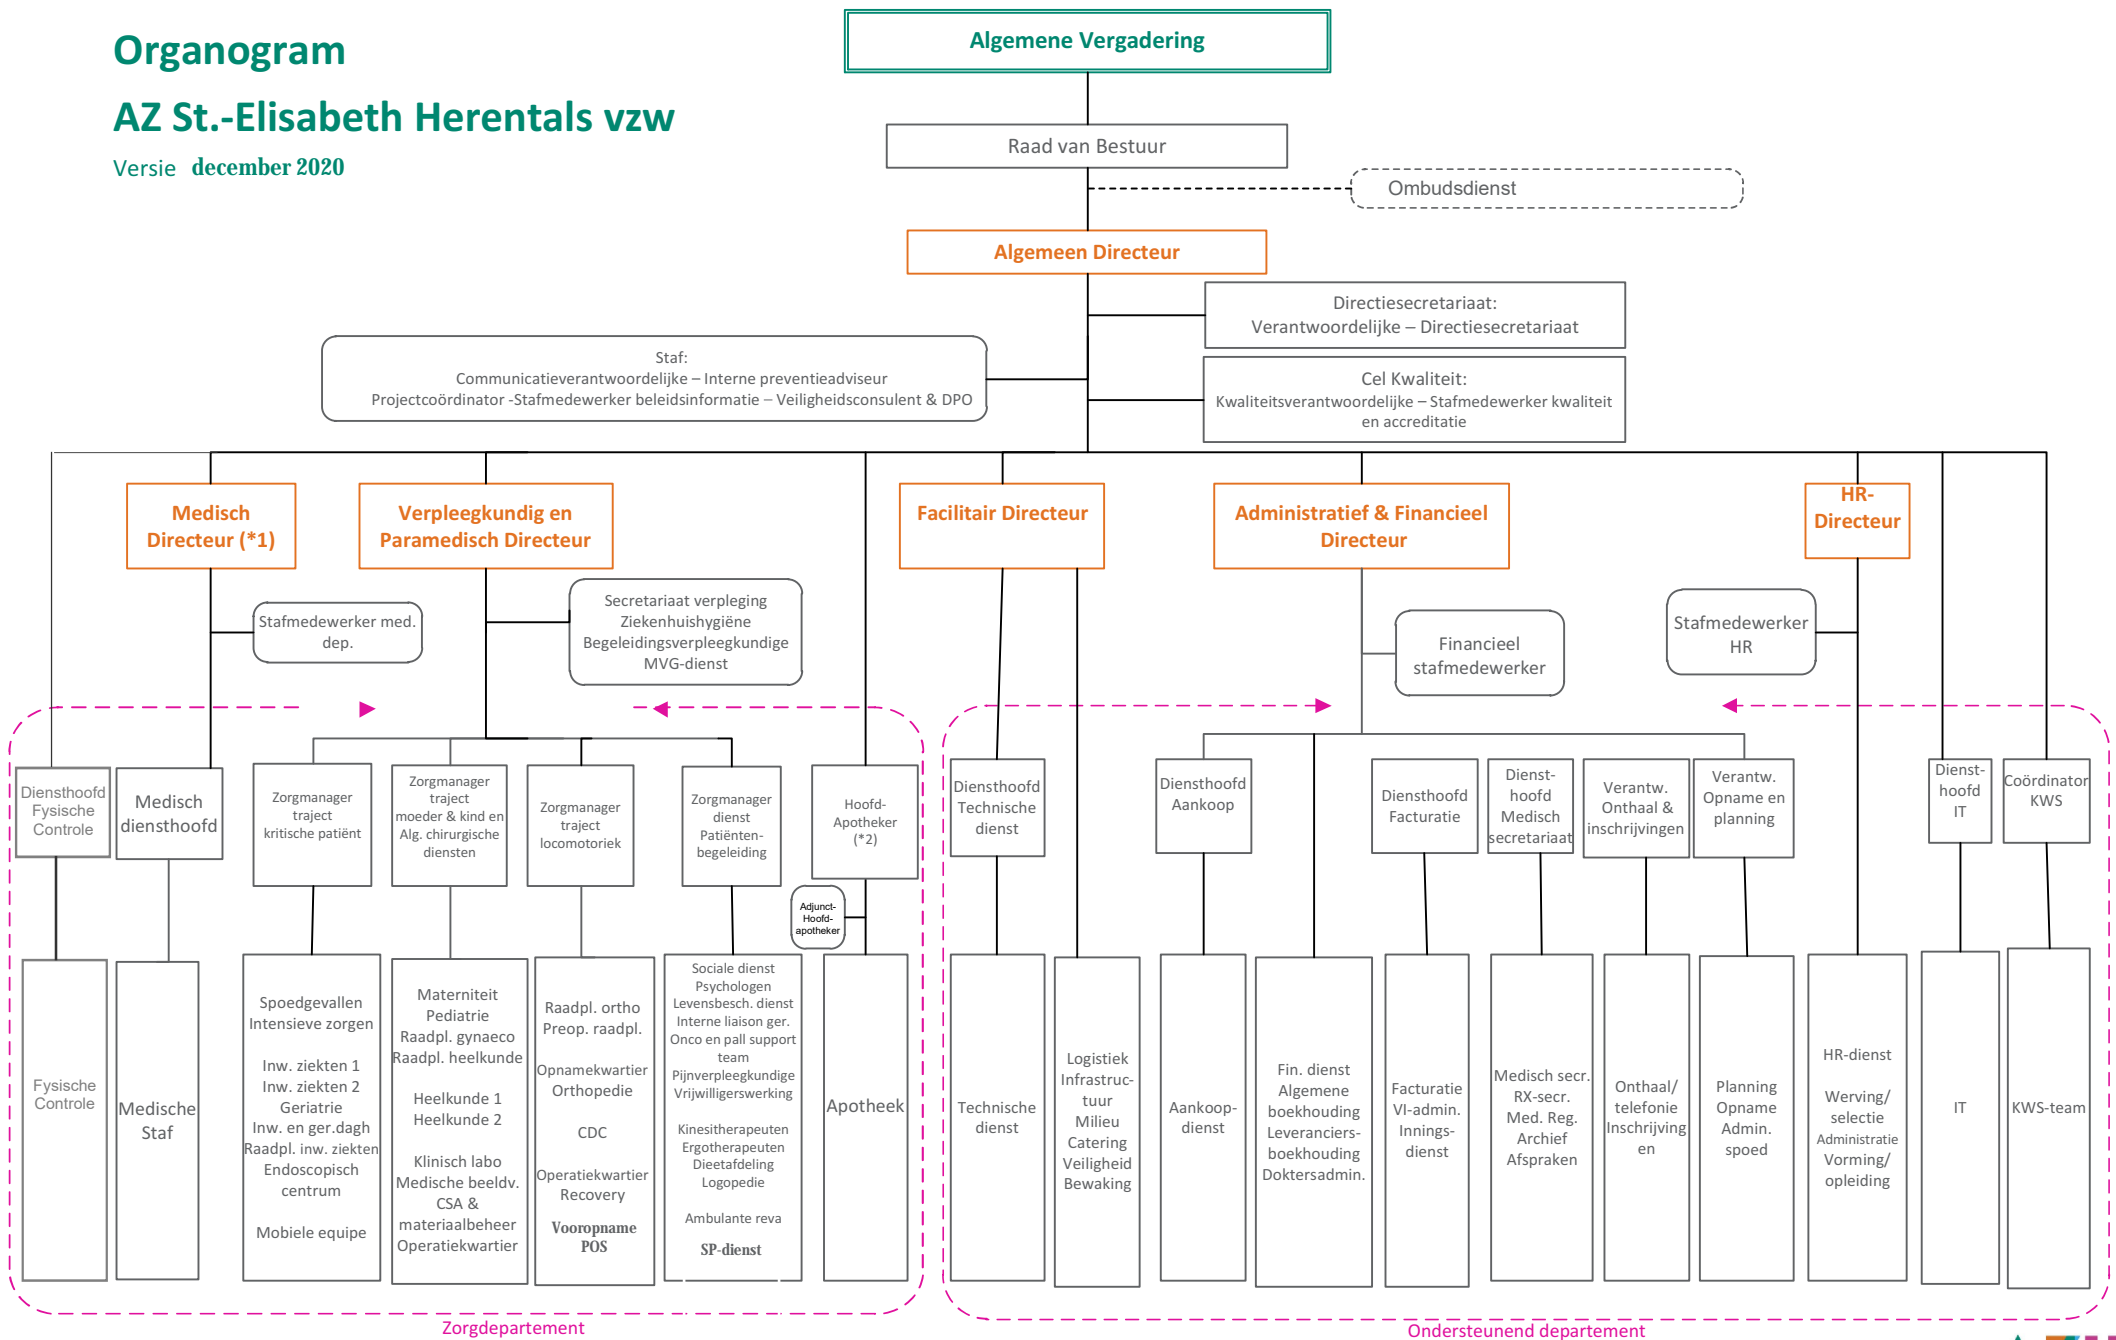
Organogram

AZ St.-Elisabeth Herentals vzw

Versie december 2020

Algemene Vergadering

Raad van Bestuur

Ombudsdienst

Algemeen Directeur

Directiesecretariaat: Verantwoordelijke – Directiesecretariaat

Staf: Communicatieverantwoordelijke – Interne preventieadviseur Projectcoördinator -Stafmedewerker beleidsinformatie – Veiligheidsconsulent & DPO

Cel Kwaliteit: Kwaliteitsverantwoordelijke – Stafmedewerker kwaliteit en accreditatie

Medisch Directeur (*1)

Verpleegkundig en Paramedisch Directeur

Facilitair Directeur

Administratief & Financieel Directeur

HR-Directeur

Stafmedewerker med. dep.

Secretariaat verpleging Ziekenhuishygiëne Begeleidingsverpleegkundige MVG-dienst

Financieel stafmedewerker

Stafmedewerker HR

Diensthoofd Fysische Controle

Medisch diensthoofd

Zorgmanager traject kritische patiënt

Zorgmanager traject moeder & kind en Alg. chirurgische diensten

Zorgmanager traject locomotoriek

Zorgmanager dienst Patiënten-begeleiding

Hoofd-Apotheker (*2)

Adjunct-Hoofd-apotheker

Diensthoofd Technische dienst

Diensthoofd Aankoop

Diensthoofd Facturatie

Dienst-hoofd Medisch secretariaat

Verantw. Onthaal & inschrijvingen

Verantw. Opname en planning

Dienst-hoofd IT

Coördinator KWS

Fysische Controle

Medische Staf

Spoedgevallen Intensieve zorgen

Inw. ziekten 1 Inw. ziekten 2 Geriatrie Inw. en ger.dagh Raadpl. inw. ziekten Endoscopisch centrum

Mobiele equipe

Materniteit Pediatrie Raadpl. gynaeco Raadpl. heelkunde

Heelkunde 1 Heelkunde 2

Klinisch labo Medische beeldv. CSA & materiaalbeheer Operatiekwartier

Raadpl. ortho Preop. raadpl.

Opnamekwartier Orthopedie

CDC

Operatiekwartier Recovery

Vooropname POS

Sociale dienst Psychologen Levensbesch. dienst Interne liaison ger. Onco en pall support team Pijnverpleegkundige Vrijwilligerswerking

Kinesitherapeuten Ergotherapeuten Dieetafdeling Logopedie

Ambulante reva

SP-dienst

Apotheek

Technische dienst

Logistiek Infrastructuur Milieu Catering Veiligheid Bewaking

Aankoop-dienst

Fin. dienst Algemene boekhouding Leveranciers-boekhouding Doktersadmin.

Facturatie Vl-admin. Innings-dienst

Medisch secr. RX-secr. Med. Reg. Archief Afspraken

Onthaal/ telefonie Inschrijvingen

Planning Opname Admin. spoed

HR-dienst

Werving/ selectie Administratie Vorming/ opleiding

IT

KWS-team

Zorgdepartement

Ondersteunend departement